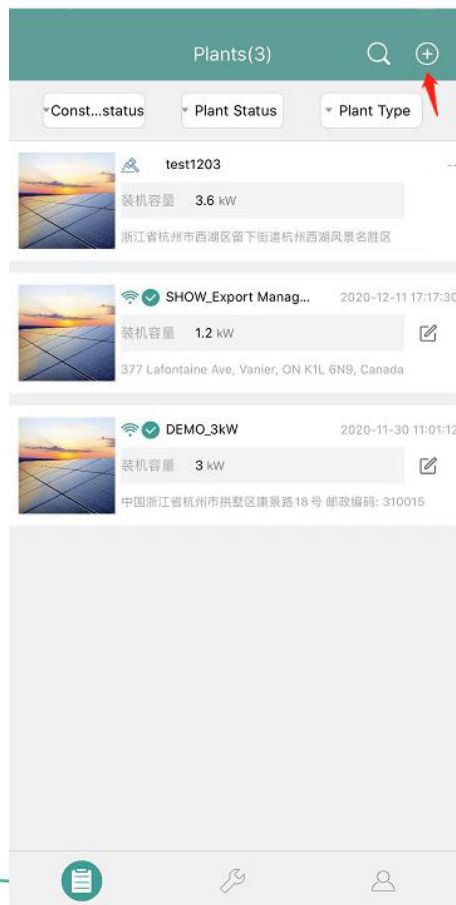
Plants(3)

Const...status
Plant Status
Plant Type

test1203
--
装机容量 3.6 kW
浙江省杭州市西湖区留下街道杭州西湖风景名胜区

SHOW_Export Manag...
2020-12-11 17:17:30
装机容量 1.2 kW
377 Lafontaine Ave, Vanier, ON K1L 6N9, Canada

DEMO_3kW
2020-11-30 11:01:12
装机容量 3 kW
中国浙江省杭州市拱墅区康景路18号 邮政编码: 310015